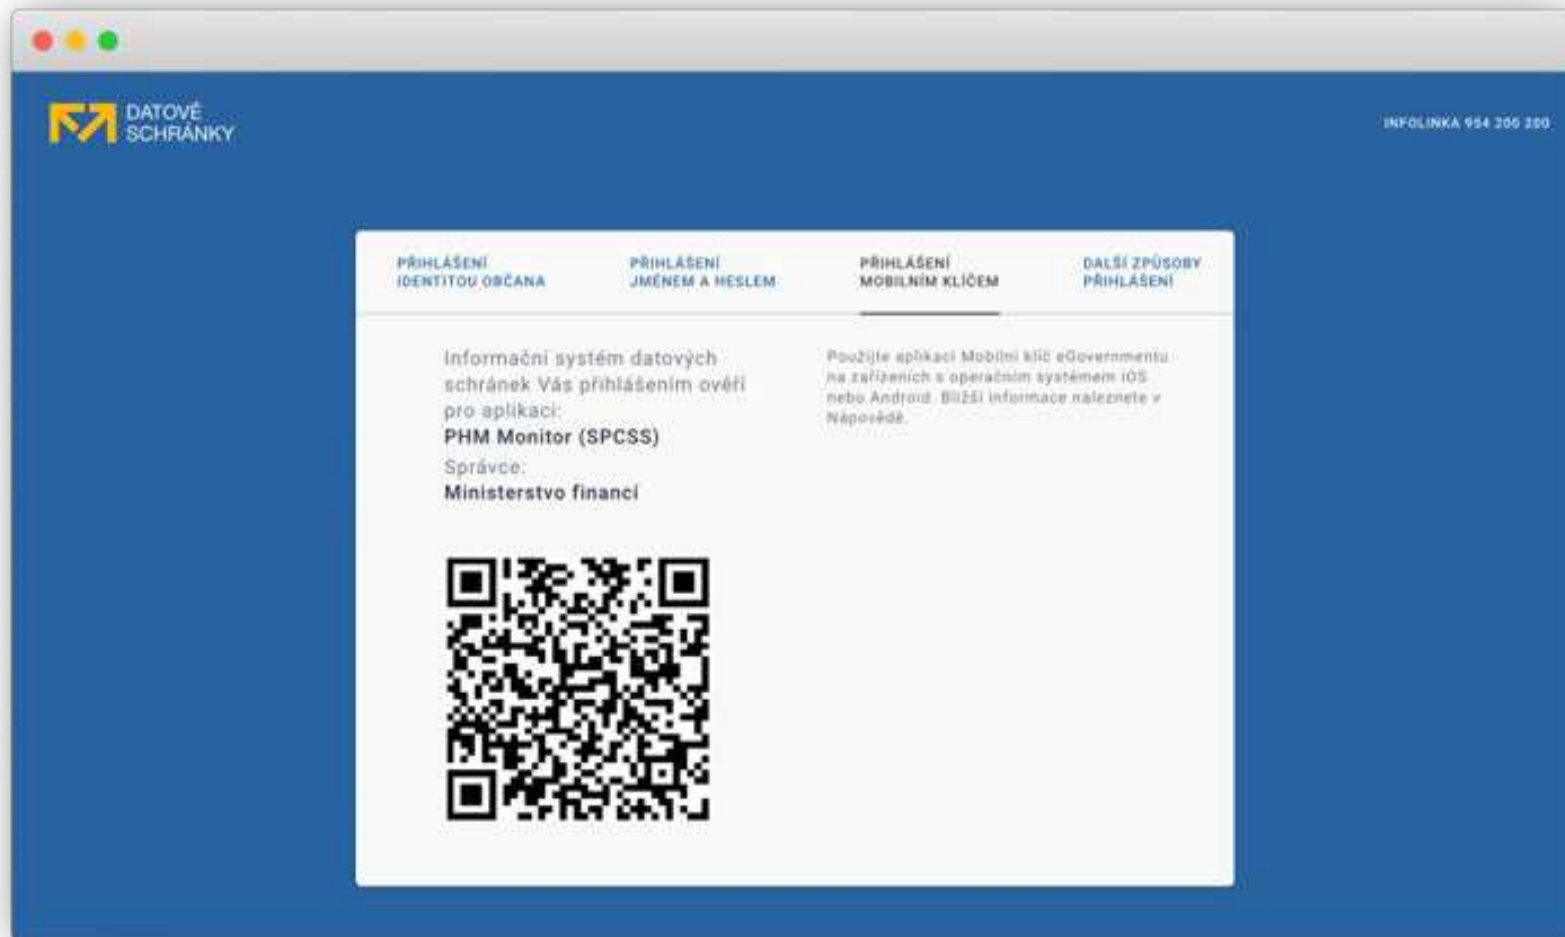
DATOVÉ SCHRÁNKY

INFOLINKA 954 200 200

PŘIHLÁŠENÍ IDENTITOU OBČANA

PŘIHLÁŠENÍ JMÉNEM A HESLEM

PŘIHLÁŠENÍ MOBILNÍM KLÍČEM

DALŠÍ ZPŮSOBY PŘIHLÁŠENÍ

Informační systém datových schránek Vás přihlášením ověří pro aplikaci:
PHM Monitor (SPCSS)
Správce:
Ministerstvo financí

Použijte aplikaci Mobilní klíč eGovernmentu na zařízeních s operačním systémem iOS nebo Android. Bližší informace naleznete v Nápovědě.